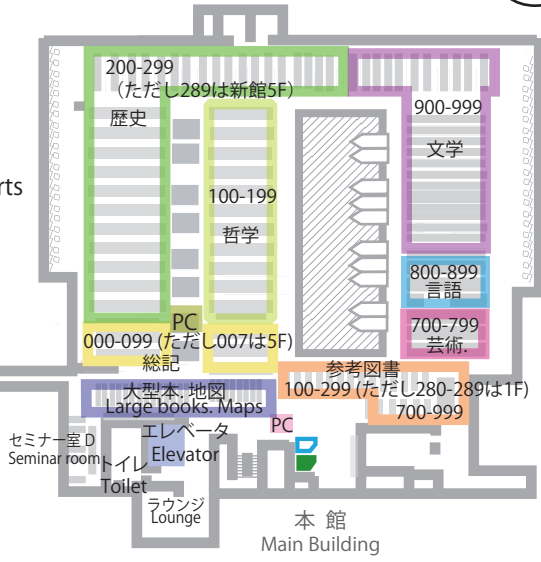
rts

200-299
(ただし289は新館5F)
歴史

100-199
哲学

900-999
文学

800-899
言語

700-799
芸術.

PC
000-099 (ただし007は5F)
総記

参考図書
100-299 (ただし280-289は1F)
700-999

大型本. 地図
Large books. Maps

PC

エレベータ
Elevator

セミナー室 D
Seminar room

トイレ
Toilet

ラウンジ
Lounge

本 館
Main Building